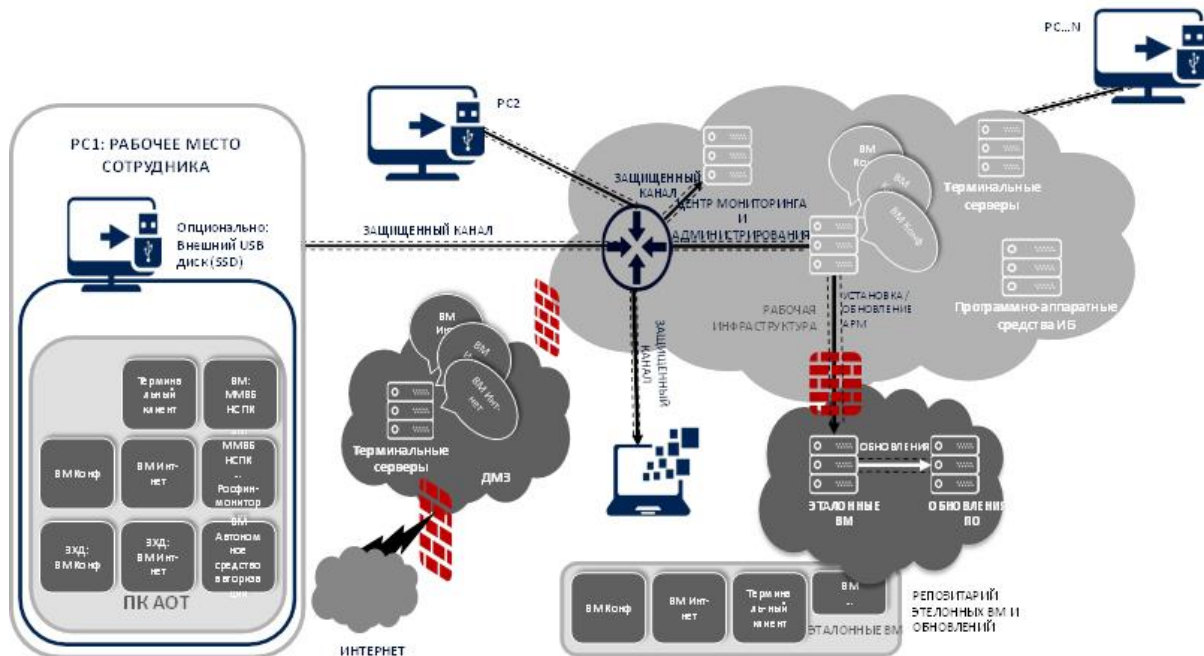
PC…N

PC2

PC1: РАБОЧЕЕ МЕСТО СОТРУДНИКА

Опционально: Внешний USB диск(SSD)

ЗАЩИЩЕННЫЙ КАНАЛ

ЗАЩИЩЕННЫЙ КАНАЛ

ЦЕНТР МОНИТОРИНГА И АДМИНИСТРИРОВАНИЯ

ВМ Ко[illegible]

ВМ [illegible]

ВМ Конф

Терминальные серверы

Программно-аппаратные средства ИБ

РАБОЧАЯ ИНФРАСТРУКТУРА

УСТАНОВКА / ОБНОВЛЕНИЕ АРМ

ЗАЩИЩЕННЫЙ КАНАЛ

Терминальный клиент

ВМ: ММВБ НСПК

ВМ Конф

ВМ Интнет

ВМ ММВБ НСПК … Росфинмонитор

ВМ Автономное средство авторизации

ЗХД: ВМ Конф

ЗХД: ВМ Интнет

ПК АОТ

ВМ Инт

ВМ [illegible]

ВМ Интнет

Терминальные серверы

ДМЗ

ИНТЕРНЕТ

ОБНОВЛЕНИЯ

ЭТАЛОННЫЕ ВМ

ОБНОВЛЕНИЯ ПО

ВМ Конф

ВМ Интнет

Терминальный клиент

ВМ …

ЭТАЛОННЫЕ ВМ

РЕПОЗИТАРИЙ ЭТАЛОННЫХ ВМ И ОБНОВЛЕНИЙ